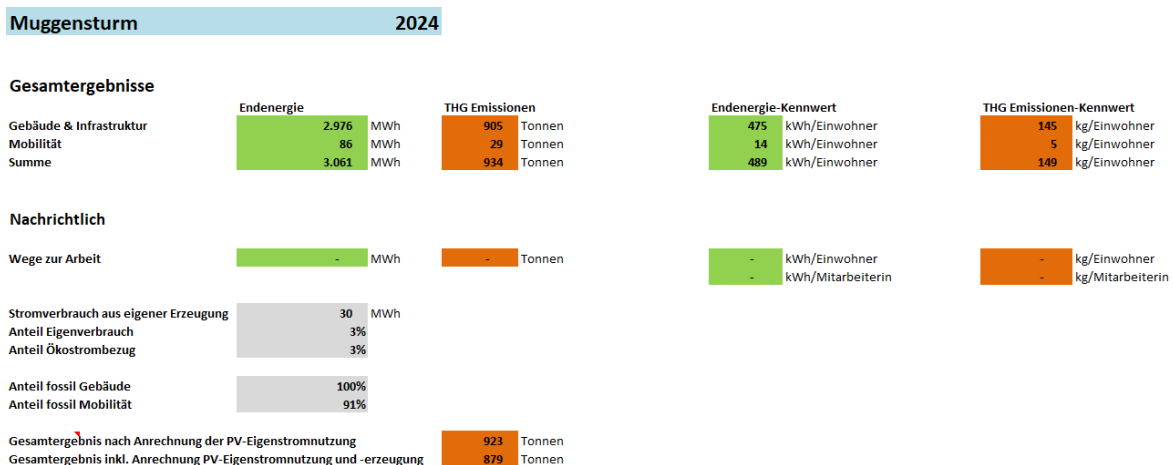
Muggensturm 2024

Gesamtergebnisse

| | Endenergie | | THG Emissionen | | Endenergie-Kennwert | | THG Emissionen-Kennwert | |
|---|---|---|---|---|---|---|---|---|
| Gebäude & Infrastruktur | 2.976 | MWh | 905 | Tonnen | 475 | kWh/Einwohner | 145 | kg/Einwohner |
| Mobilität | 86 | MWh | 29 | Tonnen | 14 | kWh/Einwohner | 5 | kg/Einwohner |
| Summe | 3.061 | MWh | 934 | Tonnen | 489 | kWh/Einwohner | 149 | kg/Einwohner |

Nachrichtlich

| | | | | | | | | |
|---|---|---|---|---|---|---|---|---|
| Wege zur Arbeit | - | MWh | - | Tonnen | - | kWh/Einwohner | - | kg/Einwohner |
| | | | | | - | kWh/Mitarbeiterin | - | kg/Mitarbeiterin |

| | | |
|---|---|---|
| Stromverbrauch aus eigener Erzeugung | 30 | MWh |
| Anteil Eigenverbrauch | 3% | |
| Anteil Ökostrombezug | 3% | |

| | |
|---|---|
| Anteil fossil Gebäude | 100% |
| Anteil fossil Mobilität | 91% |

| | | |
|---|---|---|
| Gesamtergebnis nach Anrechnung der PV-Eigenstromnutzung | 923 | Tonnen |
| Gesamtergebnis inkl. Anrechnung PV-Eigenstromnutzung und -erzeugung | 879 | Tonnen |